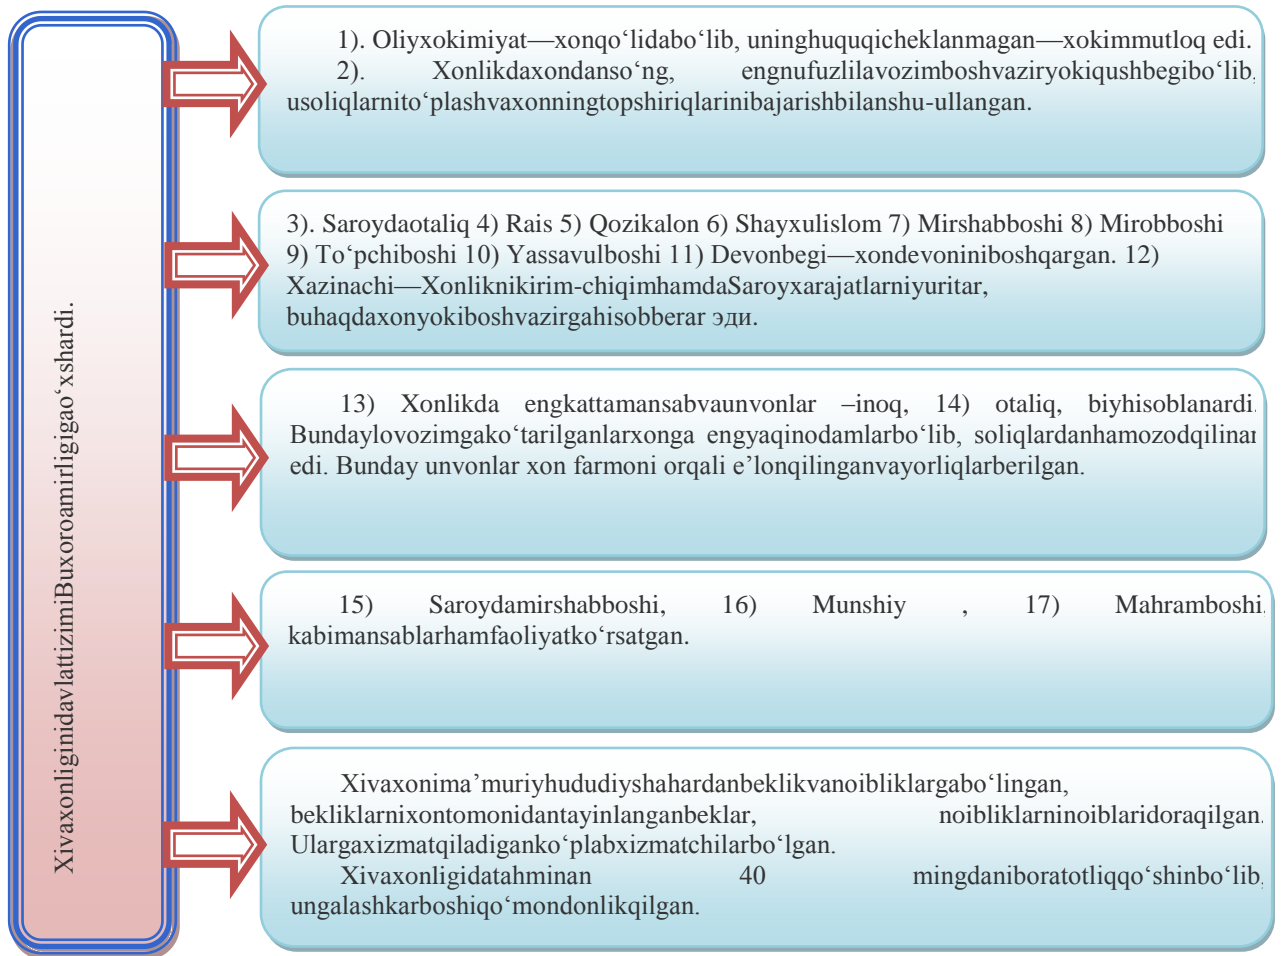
XivaxonliginidavlattizimiBuxoroamirligigao‘xshardi.

1). Oliyxokimiyat—xonqo‘lidabo‘lib, uninghuquqicheklanmagan—xokimmutloq edi.
2). Xonlikdaxondanso‘ng, engnufuzlilavozimboshvaziryokiqushbegibo‘lib, usoliqlarnito‘plashvaxonningtopshiriqlarinibajarishbilanshu-ullangan.

3). Saroydaotaliq 4) Rais 5) Qozikalon 6) Shayxulislom 7) Mirshabboshi 8) Mirobboshi 9) To‘pchiboshi 10) Yassavulboshi 11) Devonbegi—xondevoniniboshqargan. 12) Xazinachi—Xonliknikirim-chiqimhamdaSaroyxarajatlarniyuritar, buhaqdaxonyokiboshvazirgahisobberar эди.

13) Xonlikda engkattamansabvaunvonlar –inoq, 14) otaliq, biyhisoblanardi. Bundaylovozimgako‘tarilganlarxonga engyaqinodamlarbo‘lib, soliqlardanhamozodqilinar edi. Bunday unvonlar xon farmoni orqali e’lonqilinganvayorliqlarberilgan.

15) Saroydamirshabboshi, 16) Munshiy , 17) Mahramboshi, kabimansablarhamfaoliyatko‘rsatgan.

Xivaxonima’muriyhududiyshahardanbeklikvanoibliklargabo‘lingan, bekliklarnixontomonidantayinlanganbeklar, noibliklarninoiblaridoraqilgan. Ulargaxizmatqiladiganko‘plabxizmatchilarbo‘lgan.
Xivaxonligidatahminan 40 mingdaniboratotliqqo‘shinbo‘lib, ungalashkarboshiqo‘mondonlikqilgan.